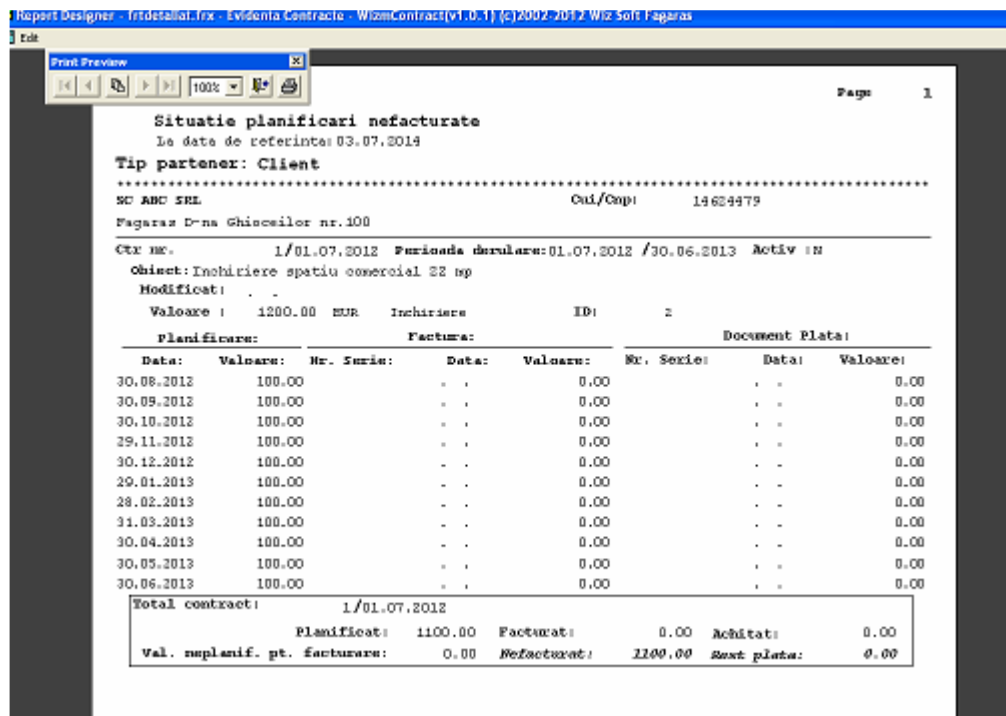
Report Designer - frtdetaliat.frx - Evidenta Contracte - WizmContract(v1.0.1) (c)2002-2012 Wiz Soft Fagaras

Edit

Print Preview

100%

Page 1

Situatie planificari nefacturate

La data de referinta: 03.07.2014

Tip partener: Client

SC ABC SRL Cui/Cnp: 14624479

Fagaras D-na Ghiocelor nr.100

Ctr nr. 1/01.07.2012 Perioada derulare: 01.07.2012 /30.06.2013 Activ : N

Obiect: Inchiriere spatiu comercial 22 mp

Modificat: . .

Valoare : 1200.00 EUR Inchiriere ID: 2

| Planificare: | | Factura: | | | Document Plata: | | |
|---|---|---|---|---|---|---|---|
| Data: | Valoare: | Nr. Serie: | Data: | Valoare: | Nr. Serie: | Data: | Valoare: |
| 30.08.2012 | 100.00 | | . . | 0.00 | | . . | 0.00 |
| 30.09.2012 | 100.00 | | . . | 0.00 | | . . | 0.00 |
| 30.10.2012 | 100.00 | | . . | 0.00 | | . . | 0.00 |
| 29.11.2012 | 100.00 | | . . | 0.00 | | . . | 0.00 |
| 30.12.2012 | 100.00 | | . . | 0.00 | | . . | 0.00 |
| 29.01.2013 | 100.00 | | . . | 0.00 | | . . | 0.00 |
| 28.02.2013 | 100.00 | | . . | 0.00 | | . . | 0.00 |
| 31.03.2013 | 100.00 | | . . | 0.00 | | . . | 0.00 |
| 30.04.2013 | 100.00 | | . . | 0.00 | | . . | 0.00 |
| 30.05.2013 | 100.00 | | . . | 0.00 | | . . | 0.00 |
| 30.06.2013 | 100.00 | | . . | 0.00 | | . . | 0.00 |

Total contract: 1/01.07.2012

Planificat: 1100.00 Facturat: 0.00 Achitat: 0.00

Val. neplanif. pt. facturare: 0.00 Nefacturat: 1100.00 Rest plata: 0.00